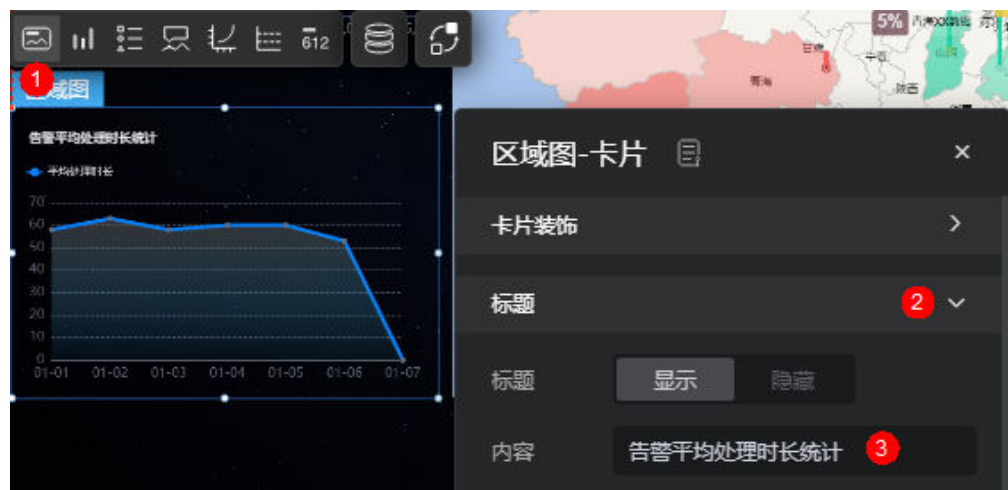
612

1 区域图

告警平均处理时长统计

平均处理时长

70
60
50
40
30
20
10
0
01-01 01-02 01-03 01-04 01-05 01-06 01-07

5%

甘肃
青海
宁夏
陕西

区域图-卡片

卡片装饰

标题 2

标题 显示 隐藏

内容 告警平均处理时长统计 3